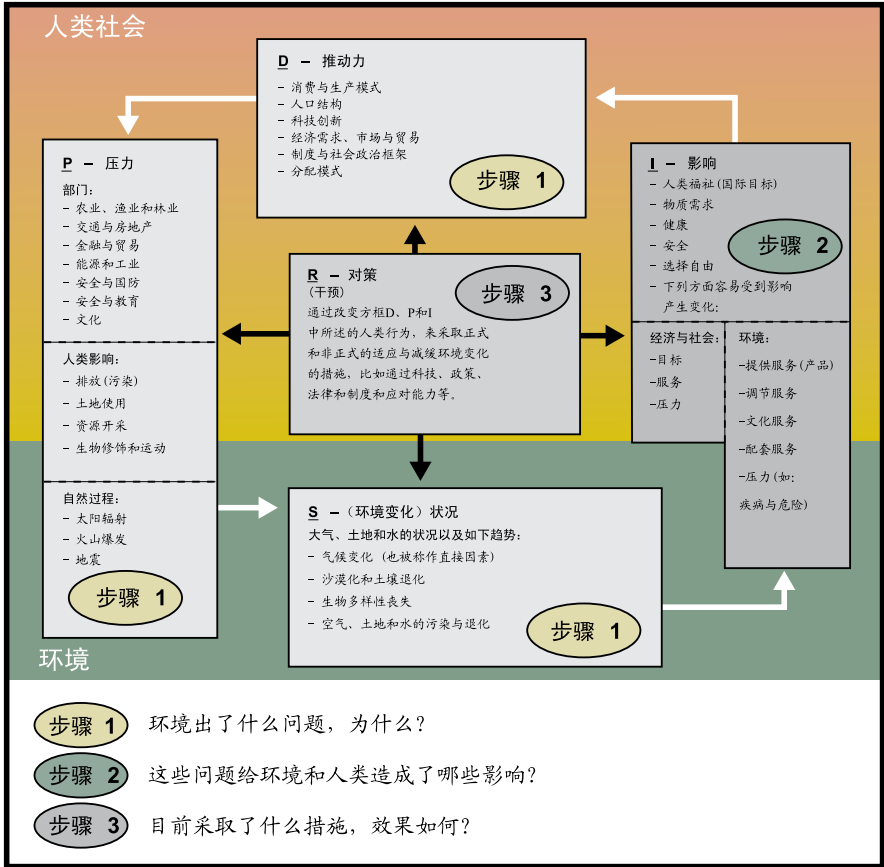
人类社会

D – 推动力
– 消费与生产模式
– 人口结构
– 科技创新
– 经济需求、市场与贸易
– 制度与社会政治框架
– 分配模式
步骤 1

P – 压力
部门：
– 农业、渔业和林业
– 交通与房地产
– 金融与贸易
– 能源和工业
– 安全与国防
– 安全与教育
– 文化

人类影响：
– 排放(污染)
– 土地使用
– 资源开采
– 生物修饰和运动

自然过程：
– 太阳辐射
– 火山爆发
– 地震
步骤 1

R – 对策
(干预)
步骤 3
通过改变方框D、P和I中所述的人类行为，来采取正式和非正式的适应与减缓环境变化的措施，比如通过科技、政策、法律和制度和应对能力等。

I – 影响
– 人类福祉(国际目标)
– 物质需求
– 健康
– 安全
– 选择自由
– 下列方面容易受到影响产生变化：
步骤 2

经济与社会：
–目标
–服务
–压力

环境：
–提供服务(产品)
–调节服务
–文化服务
–配套服务
–压力(如：疾病与危险)

S –（环境变化）状况
大气、土地和水的状况以及如下趋势：
– 气候变化(也被称作直接因素)
– 沙漠化和土壤退化
– 生物多样性丧失
– 空气、土地和水的污染与退化
步骤 1

环境

步骤 1 环境出了什么问题，为什么？
步骤 2 这些问题给环境和人类造成了哪些影响？
步骤 3 目前采取了什么措施，效果如何？